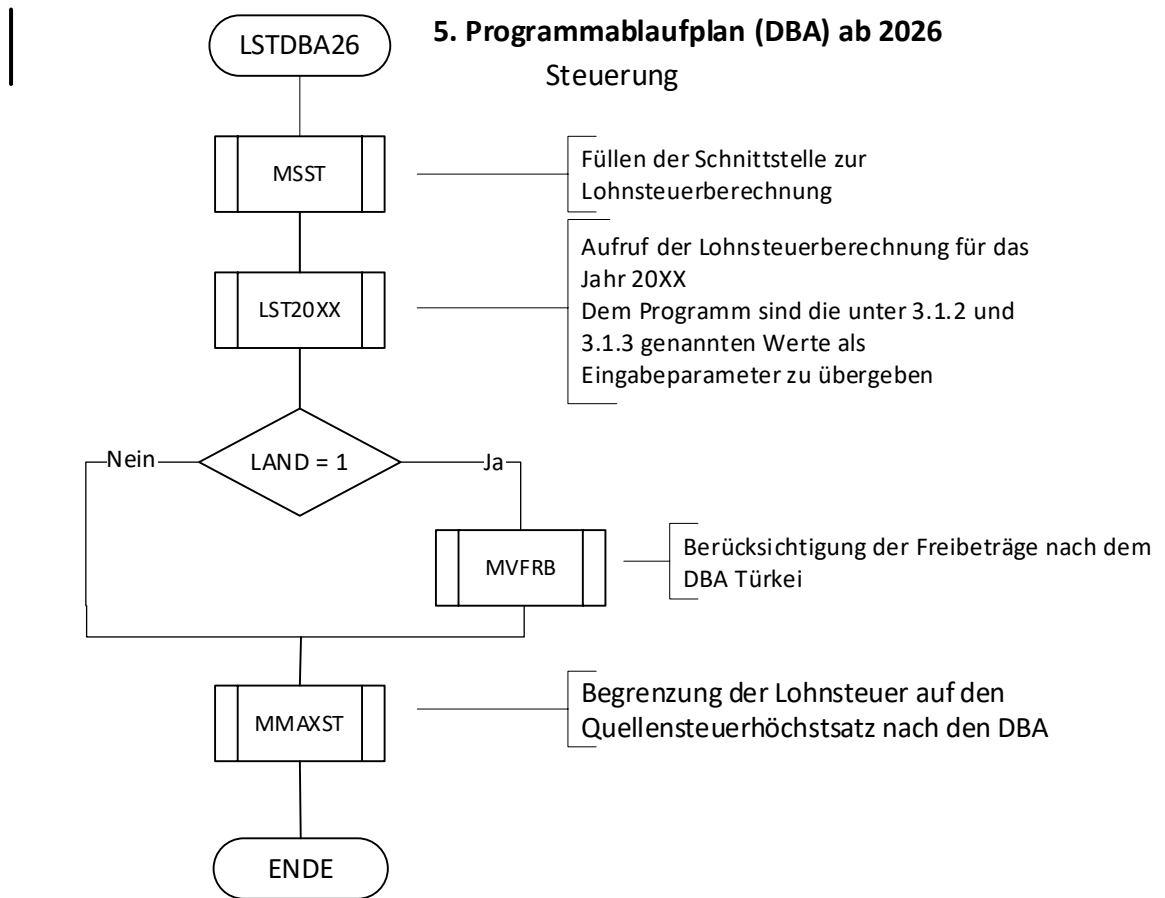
5. Programmablaufplan (DBA) ab 2026
Steuerung

LSTDBA26

MSST

Füllen der Schnittstelle zur Lohnsteuerberechnung

LST20XX

Aufruf der Lohnsteuerberechnung für das Jahr 20XX
Dem Programm sind die unter 3.1.2 und 3.1.3 genannten Werte als Eingabeparameter zu übergeben

LAND = 1

Nein

Ja

MVFRB

Berücksichtigung der Freibeträge nach dem DBA Türkei

MMAXST

Begrenzung der Lohnsteuer auf den Quellensteuerhöchstsatz nach den DBA

ENDE